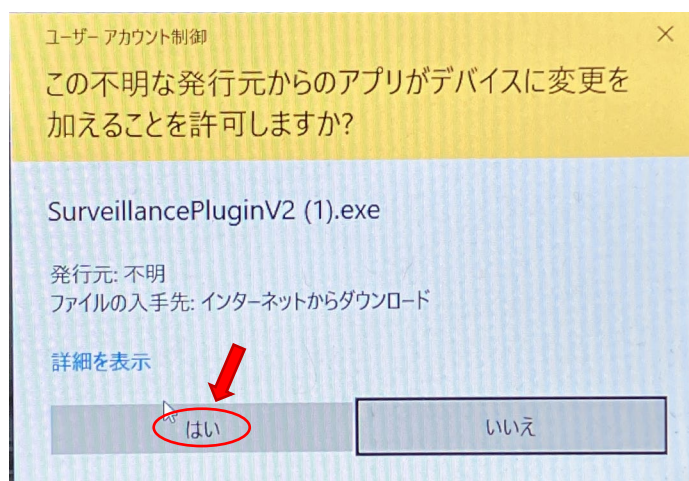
ユーザー アカウント制御

この不明な発行元からのアプリがデバイスに変更を加えることを許可しますか?

SurveillancePluginV2 (1).exe

発行元: 不明
ファイルの入手先: インターネットからダウンロード

詳細を表示

はい

いいえ